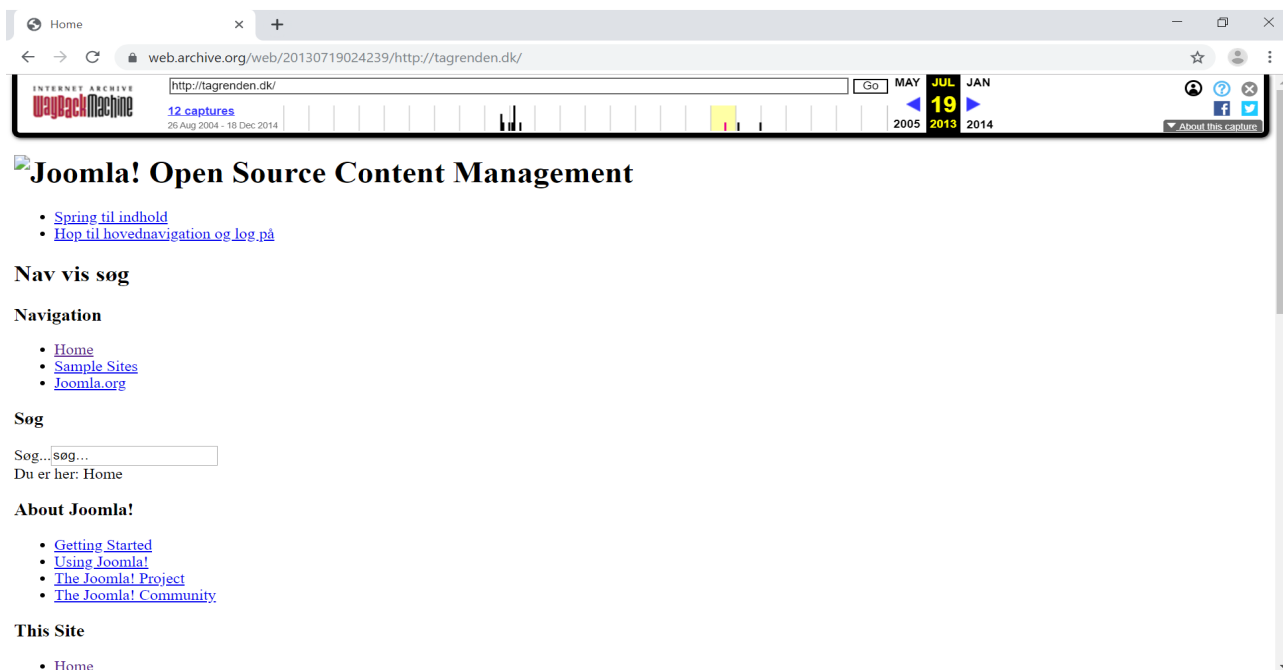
Home ×

web.archive.org/web/20130719024239/http://tagrenden.dk/

INTERNET ARCHIVE
WayBackMachine

http://tagrenden.dk/ Go

12 captures
26 Aug 2004 - 18 Dec 2014

MAY JUL JAN
19
2005 2013 2014

About this capture

Joomla! Open Source Content Management

- Spring til indhold
- Hop til hovednavigation og log på

Nav vis søg

Navigation

- Home
- Sample Sites
- Joomla.org

Søg

Søg... søg...
Du er her: Home

About Joomla!

- Getting Started
- Using Joomla!
- The Joomla! Project
- The Joomla! Community

This Site

- Home